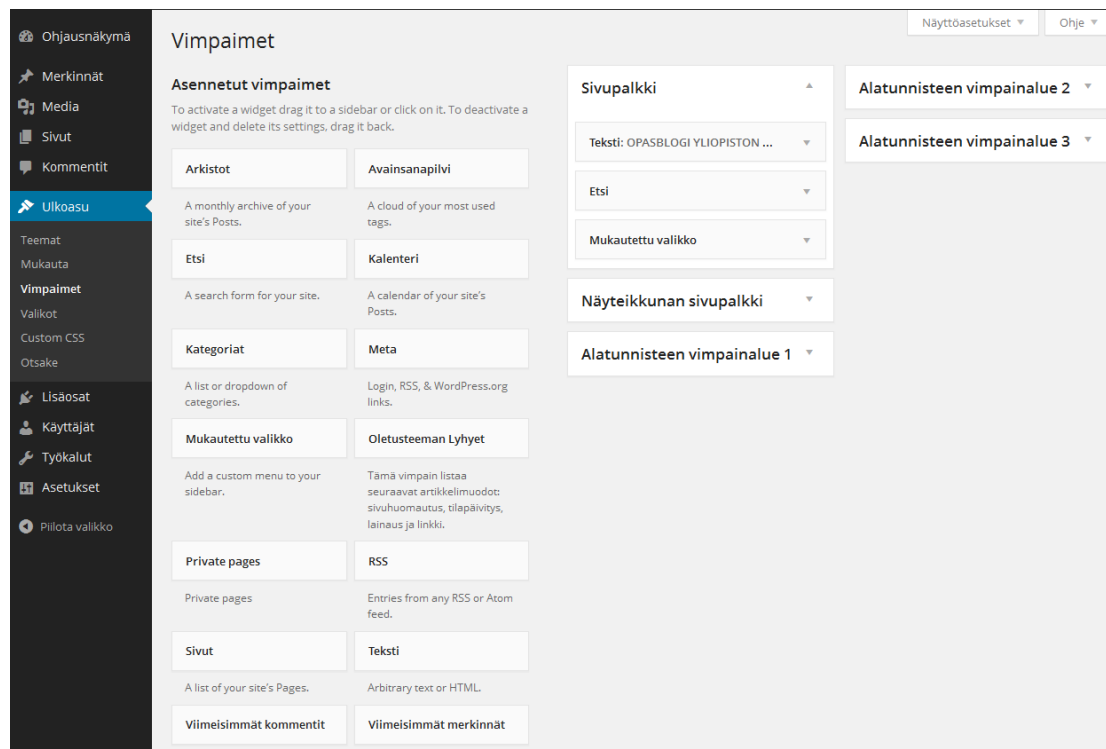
Ohjausnäkymä
Merkinnät
Media
Sivut
Kommentit
Ulkoasu
Teemat
Mukauta
Vimpaimet
Valikot
Custom CSS
Otsake
Lisäosat
Käyttäjät
Työkalut
Asetukset
Piilota valikko

Näyttöasetukset ▼
Ohje ▼

Vimpaimet

Asennetut vimpaimet

To activate a widget drag it to a sidebar or click on it. To deactivate a widget and delete its settings, drag it back.

Arkistot
A monthly archive of your site's Posts.

Avainsanapilvi
A cloud of your most used tags.

Etsi
A search form for your site.

Kalenteri
A calendar of your site's Posts.

Kategoriat
A list or dropdown of categories.

Meta
Login, RSS, & WordPress.org links.

Mukautettu valikko
Add a custom menu to your sidebar.

Oletusteeman Lyhyet
Tämä vimpain listaa seuraavat artikkelimuodot: sivuhuomautus, tilapäivitys, lainaus ja linkki.

Private pages
Private pages

RSS
Entries from any RSS or Atom feed.

Sivut
A list of your site's Pages.

Teksti
Arbitrary text or HTML.

Viimeisimmät kommentit

Viimeisimmät merkinnät

Sivupalkki
Teksti: OPASBLOGI YLIOPISTON ...
Etsi
Mukautettu valikko

Näyteikkunan sivupalkki

Alatunnisteen vimpainalue 1

Alatunnisteen vimpainalue 2

Alatunnisteen vimpainalue 3